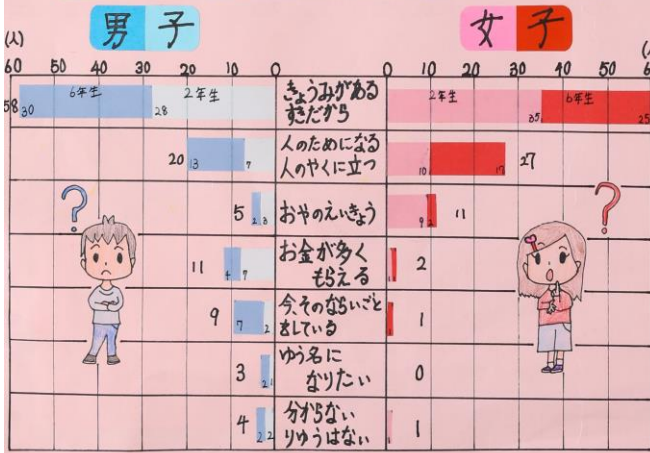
男子

女子

(人)
60 50 40 30 20 10 0

0 10 20 30 40 50 6

58 30 6年生 28 2年生

きょうみがある すきだから

2年生 6年生 35 25

20 13 7

人のためになる 人のやくに立つ

10 17 27

5 2 3

おやのえいきょう

9 2 11

11 4 7

お金が多く もらえる

2

9 7 2

今、そのならいごと をしている

1

3 2 1

ゆう名に なりたい

0

4 2 2

分からない りゆうはない

1